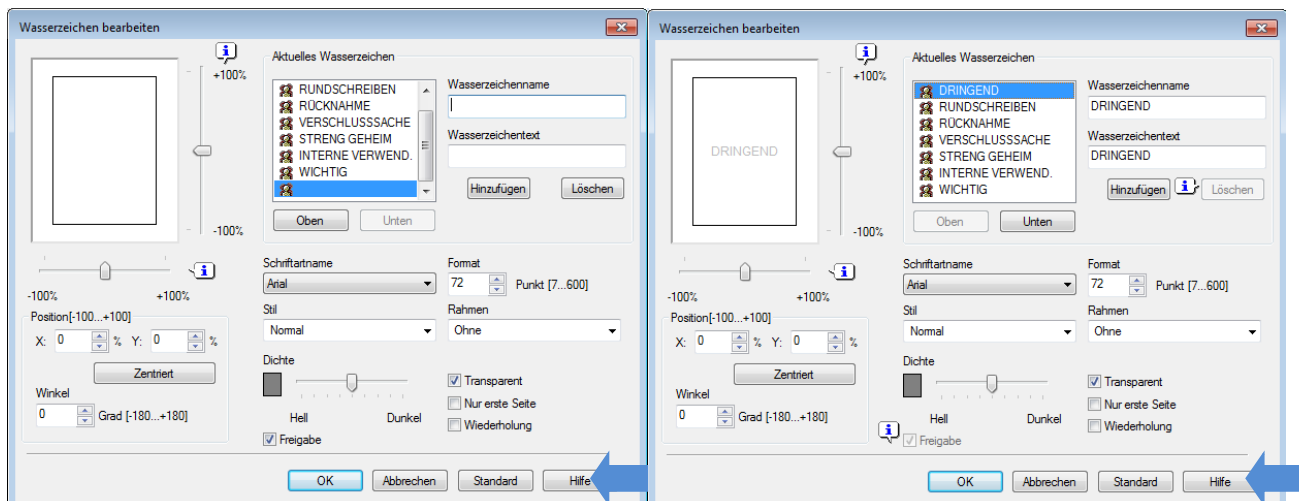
Wasserzeichen bearbeiten

+100%

-100%

-100%

+100%

Position[-100...+100]

X: 0 % Y: 0 %

Zentriert

Winkel

0 Grad [-180...+180]

Aktuelles Wasserzeichen

RUNDSCHREIBEN
RÜCKNAHME
VERSCHLUSSSACHE
STRENG GEHEIM
INTERNE VERWEND.
WICHTIG

Oben Unten

Wasserzeichenname

Wasserzeichentext

Hinzufügen Löschen

Schriftartname

Arial

Stil

Normal

Format

72 Punkt [7...600]

Rahmen

Ohne

Dichte

Hell Dunkel

Transparent

Nur erste Seite

Wiederholung

Freigabe

OK Abbrechen Standard Hilfe

Wasserzeichen bearbeiten

DRINGEND

+100%

-100%

-100%

+100%

Position[-100...+100]

X: 0 % Y: 0 %

Zentriert

Winkel

0 Grad [-180...+180]

Aktuelles Wasserzeichen

DRINGEND
RUNDSCHREIBEN
RÜCKNAHME
VERSCHLUSSSACHE
STRENG GEHEIM
INTERNE VERWEND.
WICHTIG

Oben Unten

Wasserzeichenname

DRINGEND

Wasserzeichentext

DRINGEND

Hinzufügen Löschen

Schriftartname

Arial

Stil

Normal

Format

72 Punkt [7...600]

Rahmen

Ohne

Dichte

Hell Dunkel

Transparent

Nur erste Seite

Wiederholung

Freigabe

OK Abbrechen Standard Hilfe